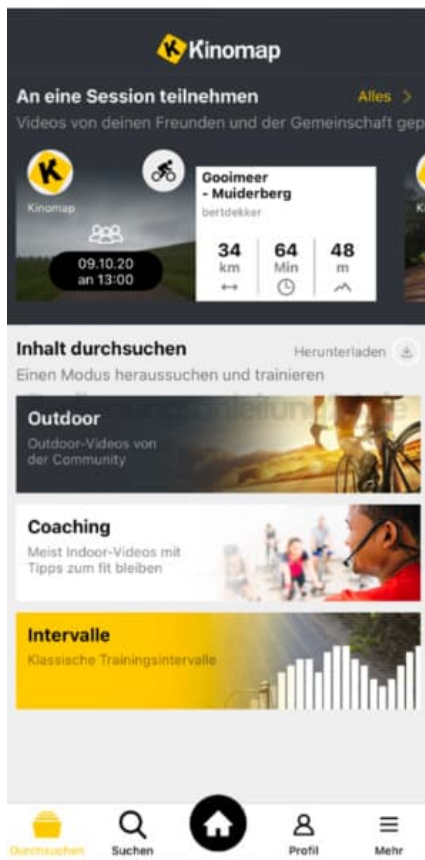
Kinomap

An eine Session teilnehmen
Alles >
Videos von deinen Freunden und der Gemeinschaft gep

Kinomap
09.10.20
an 13:00

Gooimeer - Muiderberg
bertdekker
34 km
64 Min
48 m

Inhalt durchsuchen
Herunterladen
Einen Modus heraussuchen und trainieren

Outdoor
Outdoor-Videos von der Community

Coaching
Meist Indoor-Videos mit Tipps zum fit bleiben

Intervalle
Klassische Trainingsintervalle

Durchsuchen
Suchen
Profil
Mehr